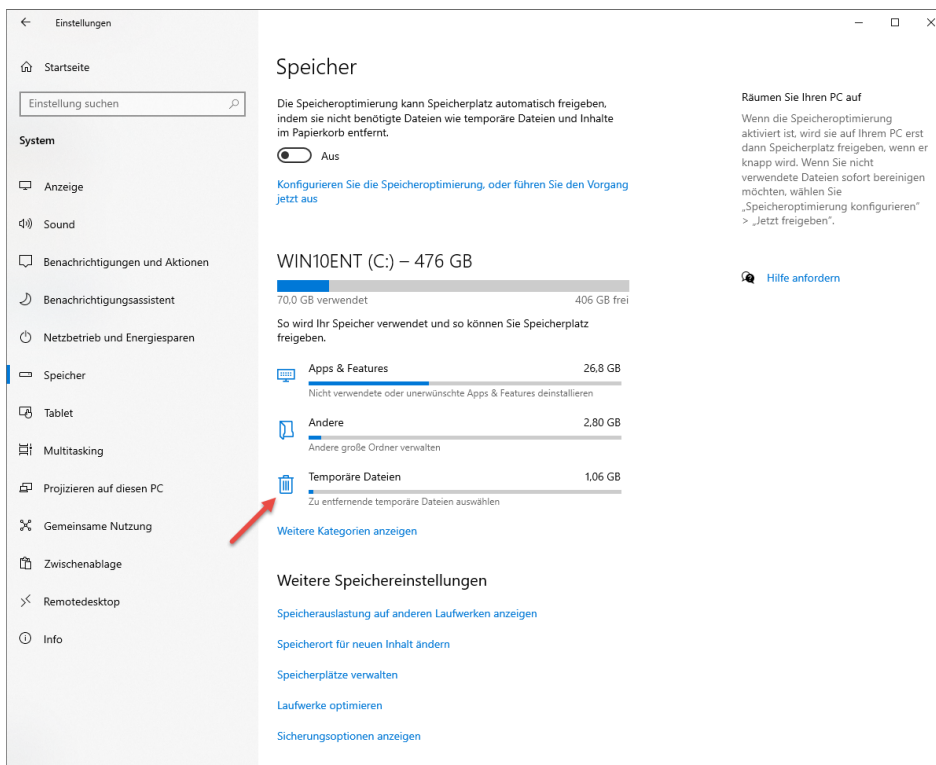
Einstellungen

Startseite

Einstellung suchen

System

Anzeige

Sound

Benachrichtigungen und Aktionen

Benachrichtigungsassistent

Netzbetrieb und Energiesparen

Speicher

Tablet

Multitasking

Projizieren auf diesen PC

Gemeinsame Nutzung

Zwischenablage

Remotedesktop

Info

Speicher

Die Speicheroptimierung kann Speicherplatz automatisch freigeben, indem sie nicht benötigte Dateien wie temporäre Dateien und Inhalte im Papierkorb entfernt.

Aus

Konfigurieren Sie die Speicheroptimierung, oder führen Sie den Vorgang jetzt aus

WIN10ENT (C:) – 476 GB

70,0 GB verwendet

406 GB frei

So wird Ihr Speicher verwendet und so können Sie Speicherplatz freigeben.

Apps & Features

26,8 GB

Nicht verwendete oder unerwünschte Apps & Features deinstallieren

Andere

2,80 GB

Andere große Ordner verwalten

Temporäre Dateien

1,06 GB

Zu entfernende temporäre Dateien auswählen

Weitere Kategorien anzeigen

Weitere Speichereinstellungen

Speicherauslastung auf anderen Laufwerken anzeigen

Speicherort für neuen Inhalt ändern

Speicherplätze verwalten

Laufwerke optimieren

Sicherungsoptionen anzeigen

Räumen Sie Ihren PC auf

Wenn die Speicheroptimierung aktiviert ist, wird sie auf Ihrem PC erst dann Speicherplatz freigeben, wenn er knapp wird. Wenn Sie nicht verwendete Dateien sofort bereinigen möchten, wählen Sie „Speicheroptimierung konfigurieren" > „Jetzt freigeben".

Hilfe anfordern